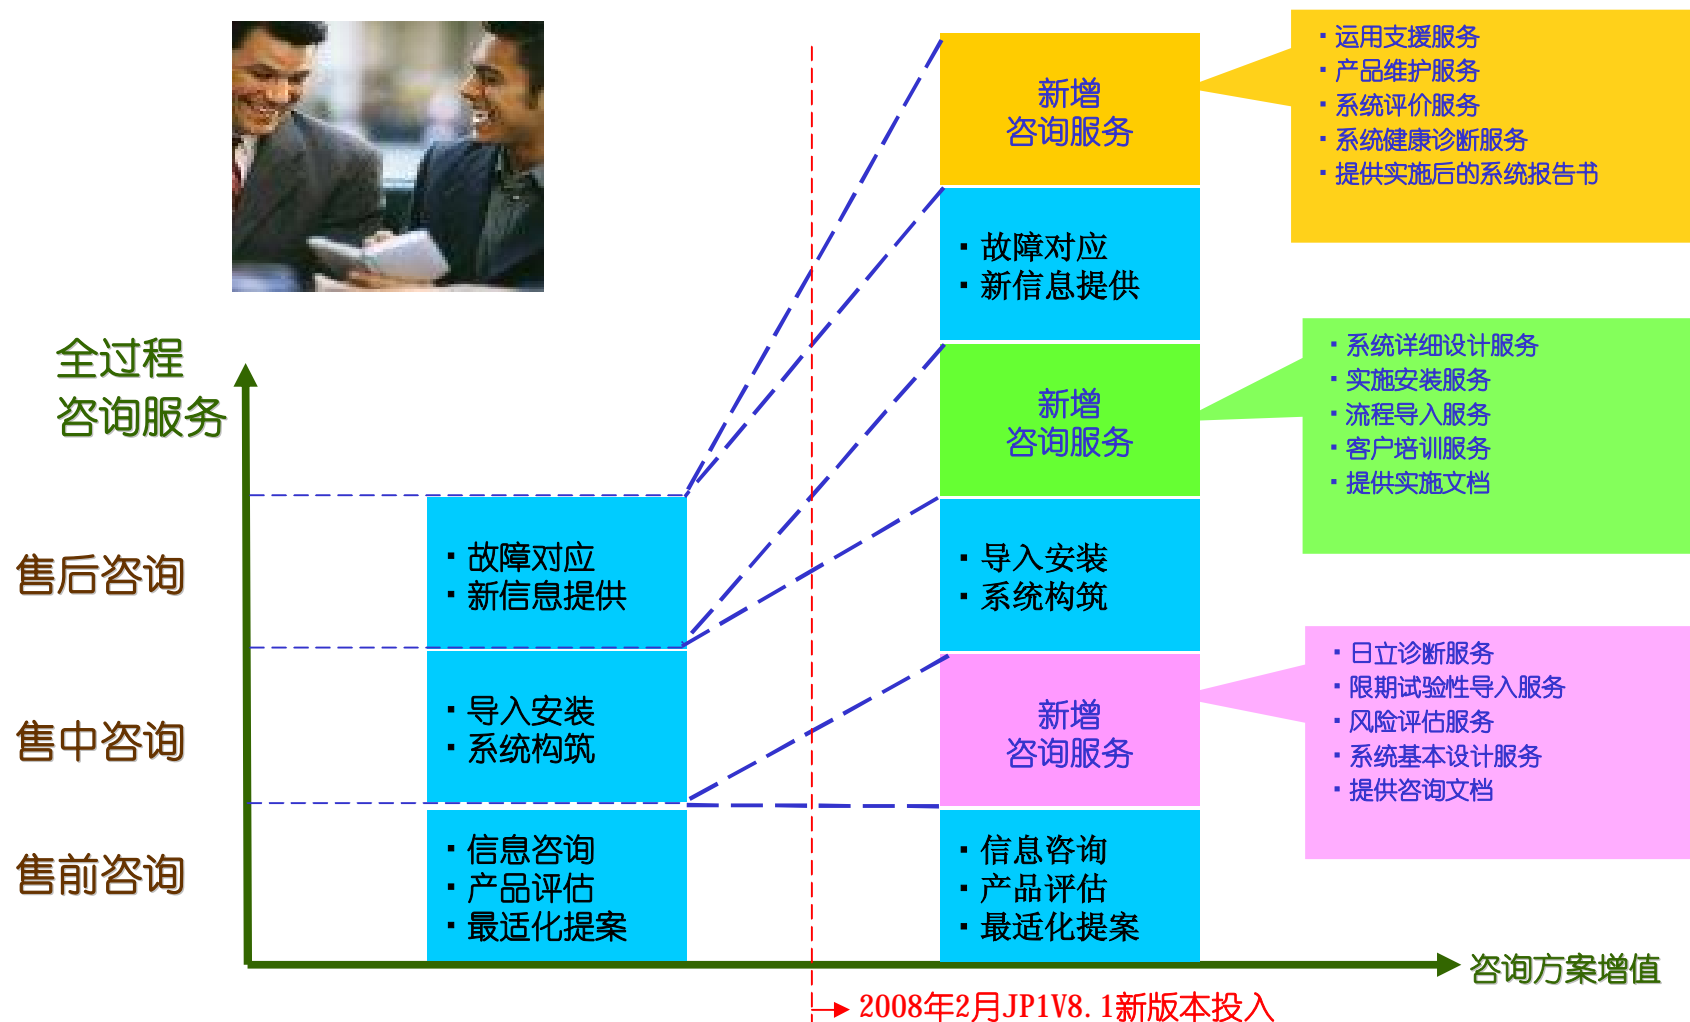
全过程
咨询服务

售后咨询

售中咨询

售前咨询

· 故障对应
· 新信息提供

· 导入安装
· 系统构筑

· 信息咨询
· 产品评估
· 最适化提案

新增
咨询服务

· 故障对应
· 新信息提供

新增
咨询服务

· 导入安装
· 系统构筑

新增
咨询服务

· 信息咨询
· 产品评估
· 最适化提案

· 运用支援服务
· 产品维护服务
· 系统评价服务
· 系统健康诊断服务
· 提供实施后的系统报告书

· 系统详细设计服务
· 实施安装服务
· 流程导入服务
· 客户培训服务
· 提供实施文档

· 日立诊断服务
· 限期试验性导入服务
· 风险评估服务
· 系统基本设计服务
· 提供咨询文档

咨询方案增值

2008年2月JP1V8.1新版本投入